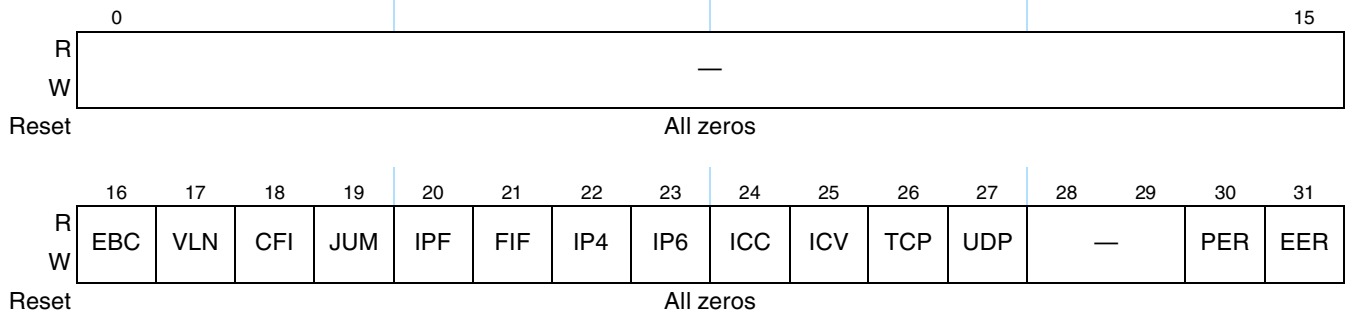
0 15

R

W

—

Reset All zeros

| | 16 | 17 | 18 | 19 | 20 | 21 | 22 | 23 | 24 | 25 | 26 | 27 | 28 | 29 | 30 | 31 |
|---|---|---|---|---|---|---|---|---|---|---|---|---|---|---|---|---|
| R W | EBC | VLN | CFI | JUM | IPF | FIF | IP4 | IP6 | ICC | ICV | TCP | UDP | — | | PER | EER |

Reset All zeros